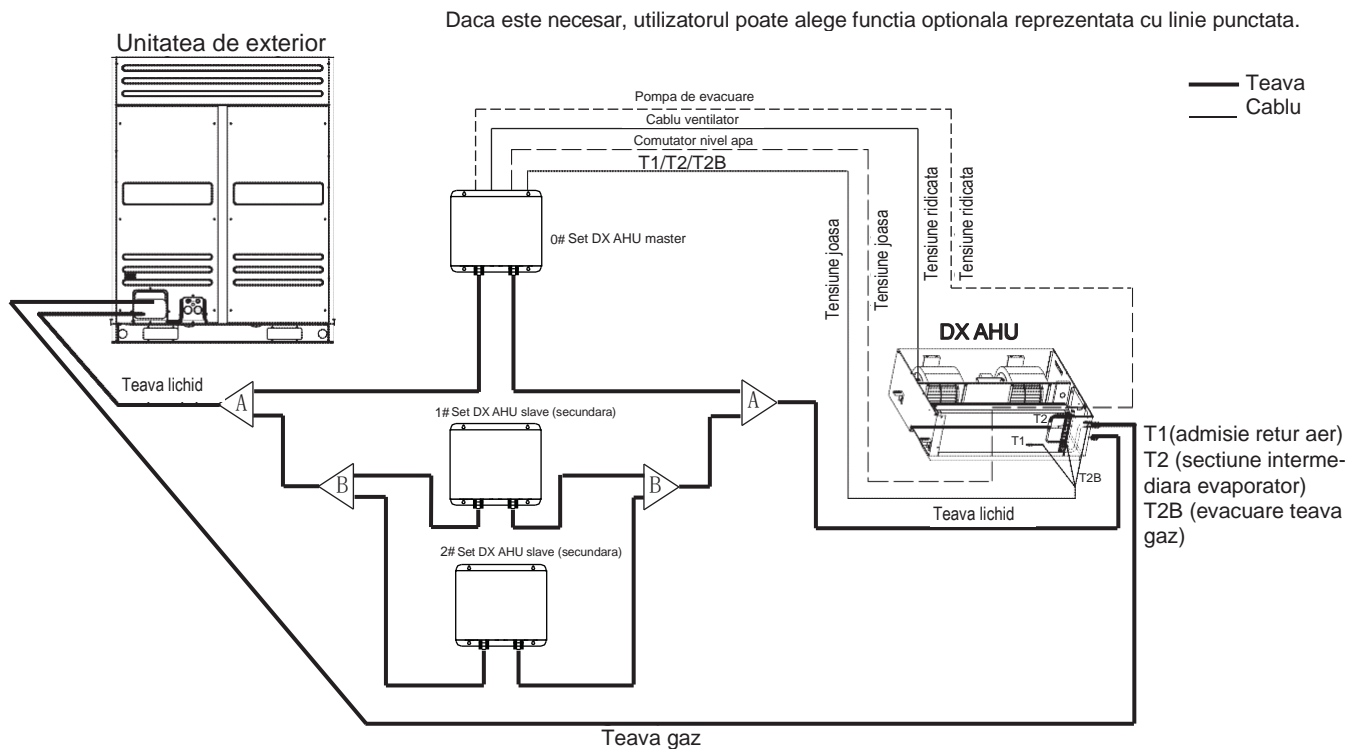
Daca este necesar, utilizatorul poate alege functia optionala reprezentata cu linie punctata.

Unitatea de exterior

Teava
Cablu

Pompa de evacuare
Cablu ventilator
Comutator nivel apa
T1/T2/T2B

0# Set DX AHU master

Tensiune joasa
Tensiune joasa
Tensiune ridicata
Tensiune ridicata

DX AHU

Teava lichid

A

1# Set DX AHU slave (secundara)

A

B

B

T2
T1
T2B

T1(admisie retur aer)
T2 (sectiune intermediara evaporator)
T2B (evacuare teava gaz)

Teava lichid

2# Set DX AHU slave (secundara)

Teava gaz